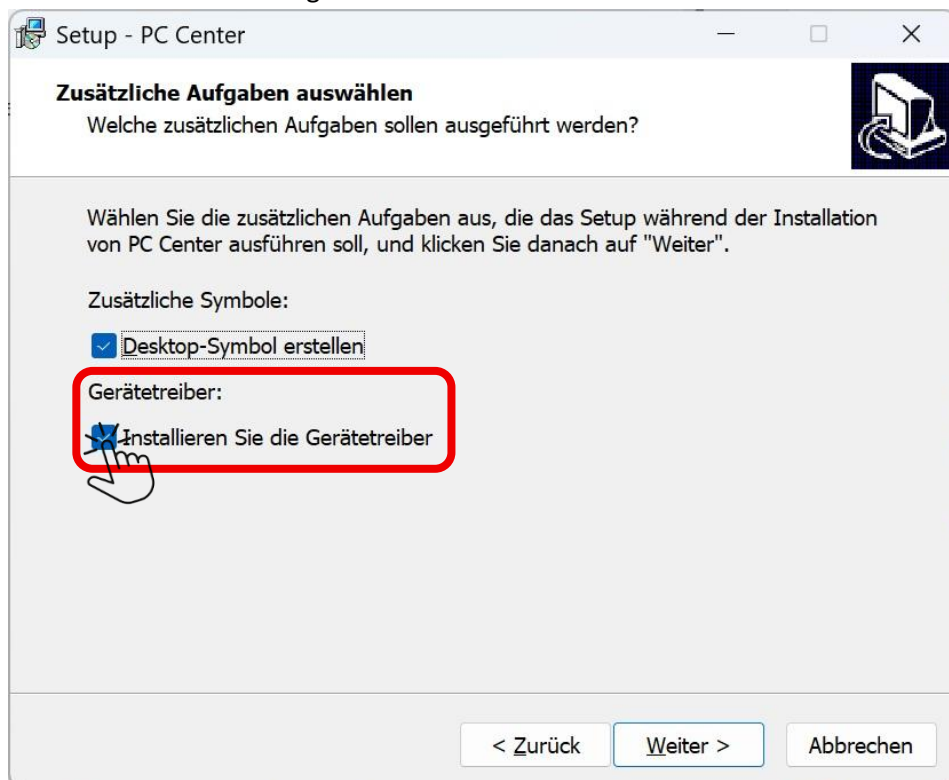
Setup - PC Center

Zusätzliche Aufgaben auswählen
Welche zusätzlichen Aufgaben sollen ausgeführt werden?

Wählen Sie die zusätzlichen Aufgaben aus, die das Setup während der Installation von PC Center ausführen soll, und klicken Sie danach auf "Weiter".

Zusätzliche Symbole:

Desktop-Symbol erstellen

Gerätetreiber:

Installieren Sie die Gerätetreiber

< Zurück
Weiter >
Abbrechen